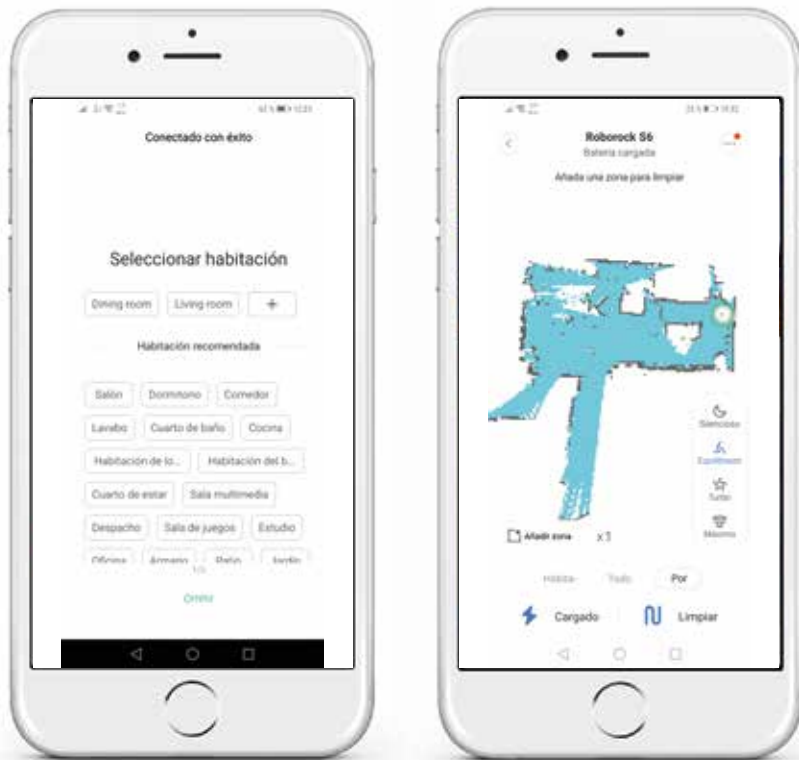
Conectado con éxito

Seleccionar habitación

Dining room
Living room
+

Habitación recomendada

Salón
Dormitorio
Comedor
Lavabo
Cuarto de baño
Cocina
Habitación de lo...
Habitación del b...
Cuarto de estar
Sala multimedia
Despacho
Sala de juegos
Estudio
Oficina
Armario
Patio
Jardín

Omitir

Roborock S6
Batería cargada
Añada una zona para limpiar

Silencioso
Equilibrado
Turbo
Máximo

Añadir zona
x1

Habita
Todo
Por

Cargado
Limpiar